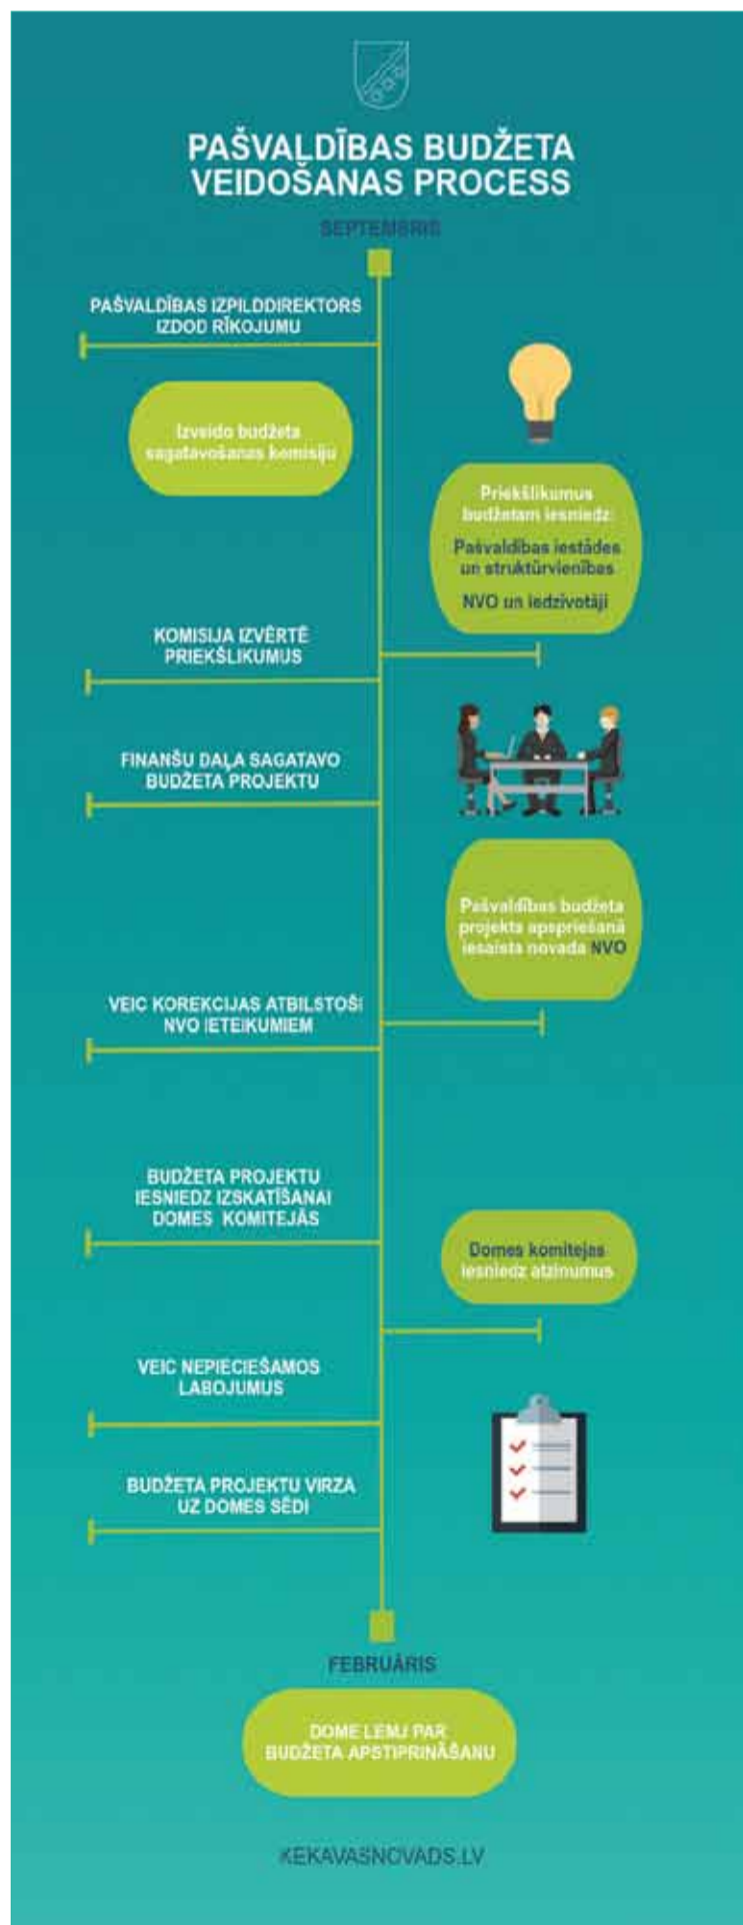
PAŠVALDĪBAS BUDŽETA VEIDOŠANAS PROCESS

SEPTEMBRIS

PAŠVALDĪBAS IZPILDDIREKTORS IZDOD RĪKOJUMU

Izveido budžeta sagatavošanas komisiju

Priekšlikumus budžetam iesniedz:

Pašvaldības iestādes un struktūrvienības

NVO un iedzīvotāji

KOMISIJA IZVĒRTĒ PRIEKŠLIKUMUS

FINANŠU DAĻA SAGATAVO BUDŽETA PROJEKTU

Pašvaldības budžeta projekta apspriešanā iesaista novada NVO

VEIC KOREKCIJAS ATBILSTOŠI NVO IETEIKUMIEM

BUDŽETA PROJEKTU IESNIEDZ IZSKATĪŠANAI DOMES KOMITEJĀS

Domes komitejas iesniedz atzinumus

VEIC NEPIECIEŠAMOS LABOJUMUS

BUDŽETA PROJEKTU VIRZA UZ DOMES SĒDI

FEBRUĀRIS

DOME LEMJ PAR BUDŽETA APSTIPRINĀŠANU

KEKAVASNOVADS.LV